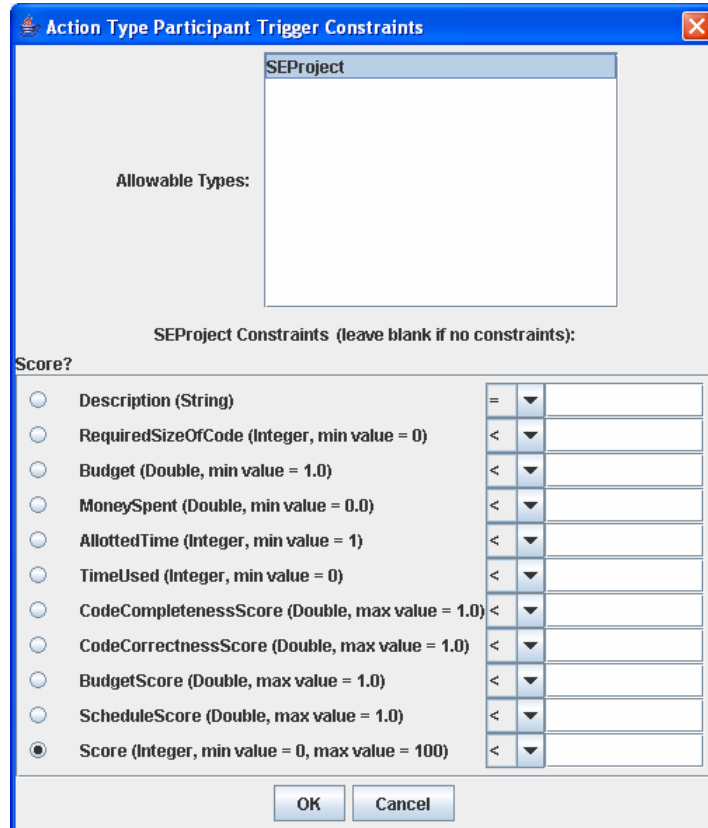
Action Type Participant Trigger Constraints

Allowable Types:

SEProject

SEProject Constraints (leave blank if no constraints):

Score?

| | | | |
|---|---|---|---|
| ○ | Description (String) | = | |
| ○ | RequiredSizeOfCode (Integer, min value = 0) | < | |
| ○ | Budget (Double, min value = 1.0) | < | |
| ○ | MoneySpent (Double, min value = 0.0) | < | |
| ○ | AllottedTime (Integer, min value = 1) | < | |
| ○ | TimeUsed (Integer, min value = 0) | < | |
| ○ | CodeCompletenessScore (Double, max value = 1.0) | < | |
| ○ | CodeCorrectnessScore (Double, max value = 1.0) | < | |
| ○ | BudgetScore (Double, max value = 1.0) | < | |
| ○ | ScheduleScore (Double, max value = 1.0) | < | |
| ◉ | Score (Integer, min value = 0, max value = 100) | < | |

OK Cancel